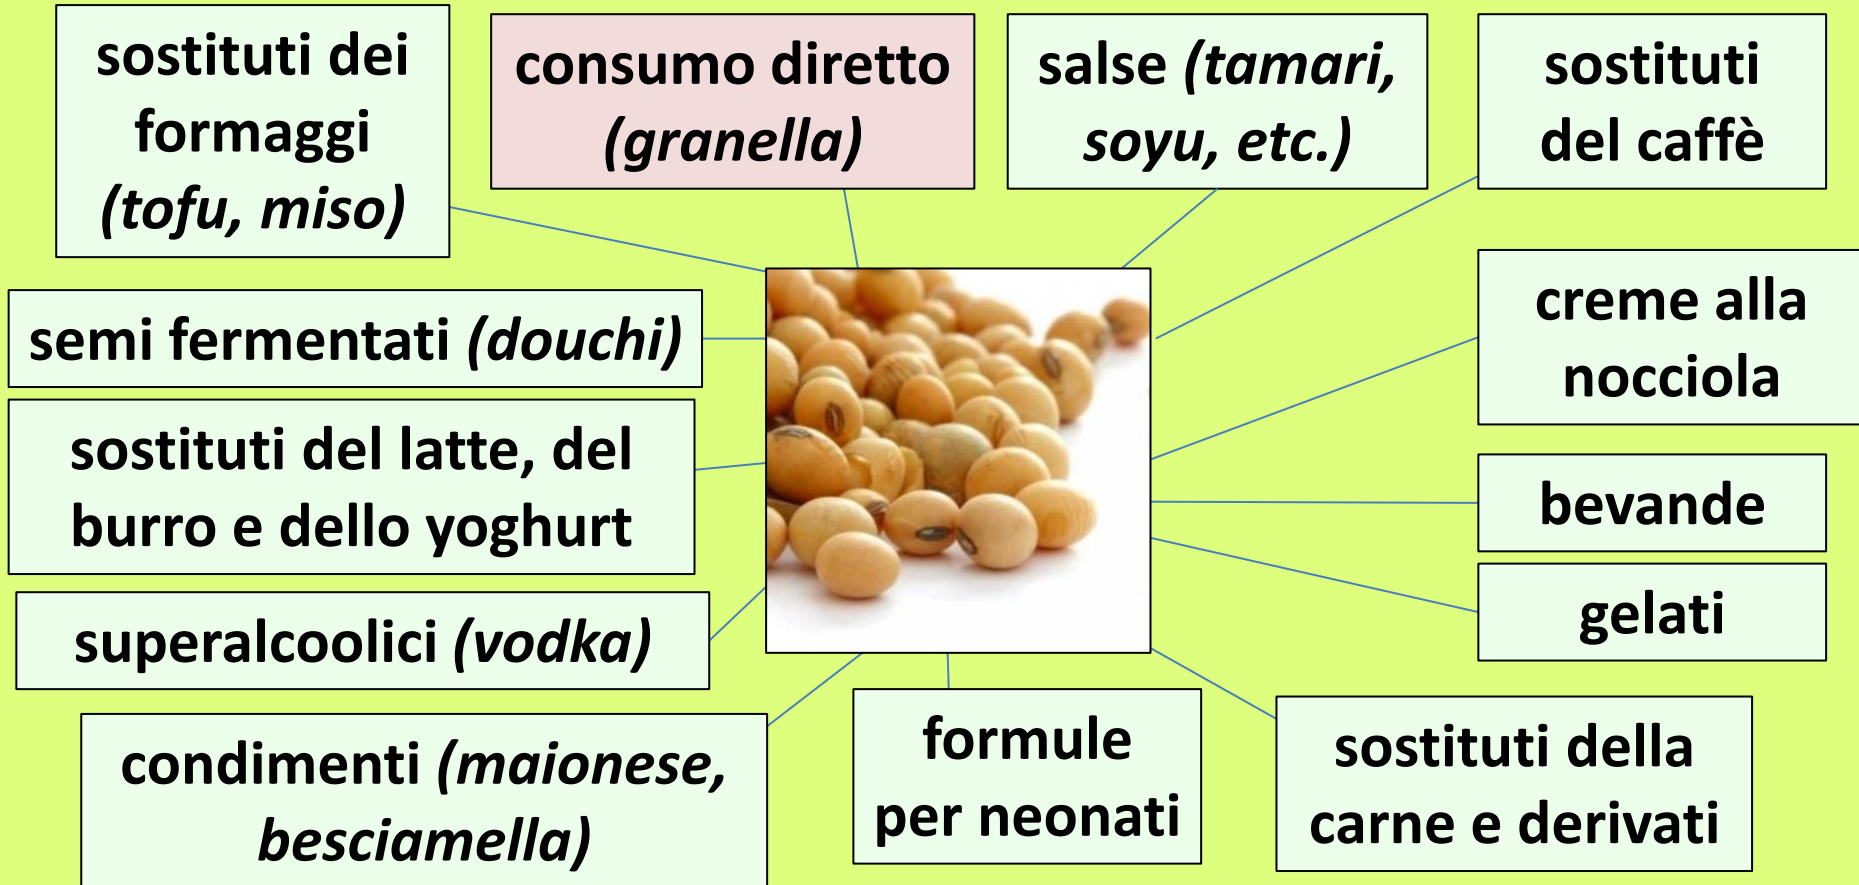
sostituti dei formaggi (tofu, miso)

consumo diretto (granella)

salse (tamari, soyu, etc.)

sostituti del caffè

semi fermentati (douchi)

creme alla nocciola

sostituti del latte, del burro e dello yoghurt

bevande

gelati

superalcoolici (vodka)

condimenti (maionese, besciamella)

formule per neonati

sostituti della carne e derivati